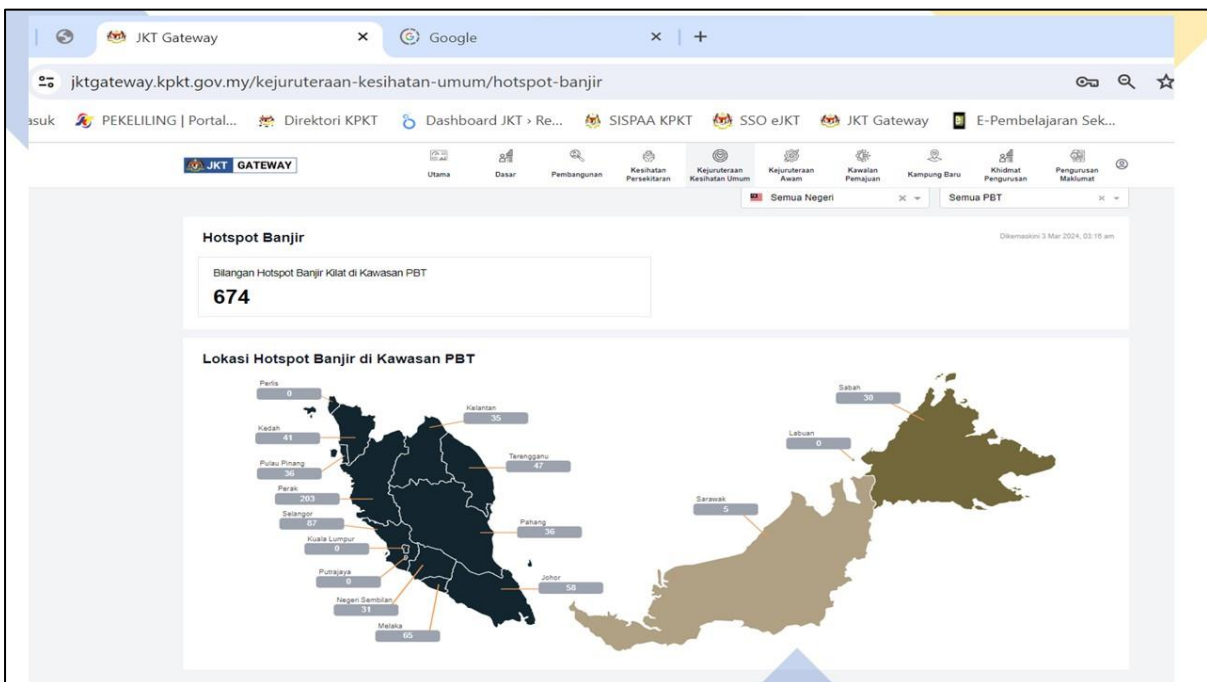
JKT Gateway ×
Google ×
+

jktgateway.kpkt.gov.my/kejuruteraan-kesihatan-umum/hotspot-banjir

asuk PEKELILING | Portal... Direktori KPKT Dashboard JKT › Re... SISPAA KPKT SSO eJKT JKT Gateway E-Pembelajaran Sek...

JKT GATEWAY

Utama Dasar Pembangunan Kesihatan Persekitaran Kejuruteraan Kesihatan Umum Kejuruteraan Awam Kawalan Pemajuan Kampung Baru Khidmat Pengurusan Pengurusan Maklumat

Semua Negeri × Semua PBT ×

Hotspot Banjir

Dikemaskini 3 Mar 2024, 03:16 am

Bilangan Hotspot Banjir Kilat di Kawasan PBT

674

Lokasi Hotspot Banjir di Kawasan PBT

Perlis 0
Kedah 41
Pulau Pinang 36
Perak 203
Selangor 87
Kuala Lumpur 0
Putrajaya 0
Negeri Sembilan 31
Melaka 65
Kelantan 35
Terengganu 47
Pahang 36
Johor 58
Sabah 30
Labuan 0
Sarawak 5